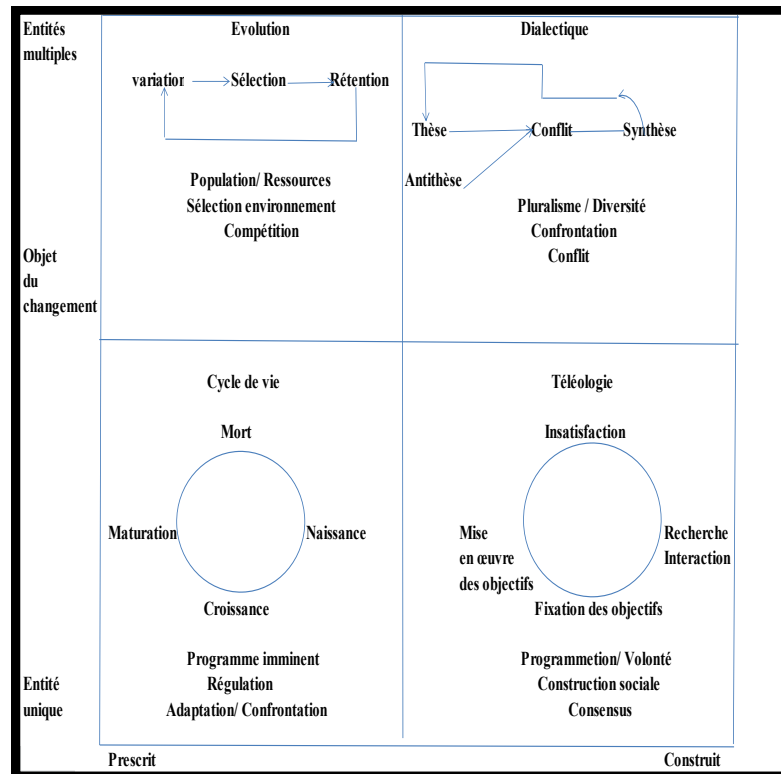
Entités multiples

Evolution

variation → Sélection → Rétention

Population/ Ressources
Sélection environnement
Compétition

Dialectique

Thèse → Conflit → Synthèse
Antithèse

Pluralisme / Diversité
Confrontation
Conflit

Objet du changement

Cycle de vie

Mort
Maturation
Naissance
Croissance

Programme imminent
Régulation
Adaptation/ Confrontation

Téléologie

Insatisfaction
Mise en œuvre des objectifs
Recherche Interaction
Fixation des objectifs

Programmetion/ Volonté
Construction sociale
Consensus

Entité unique

Prescrit

Construit